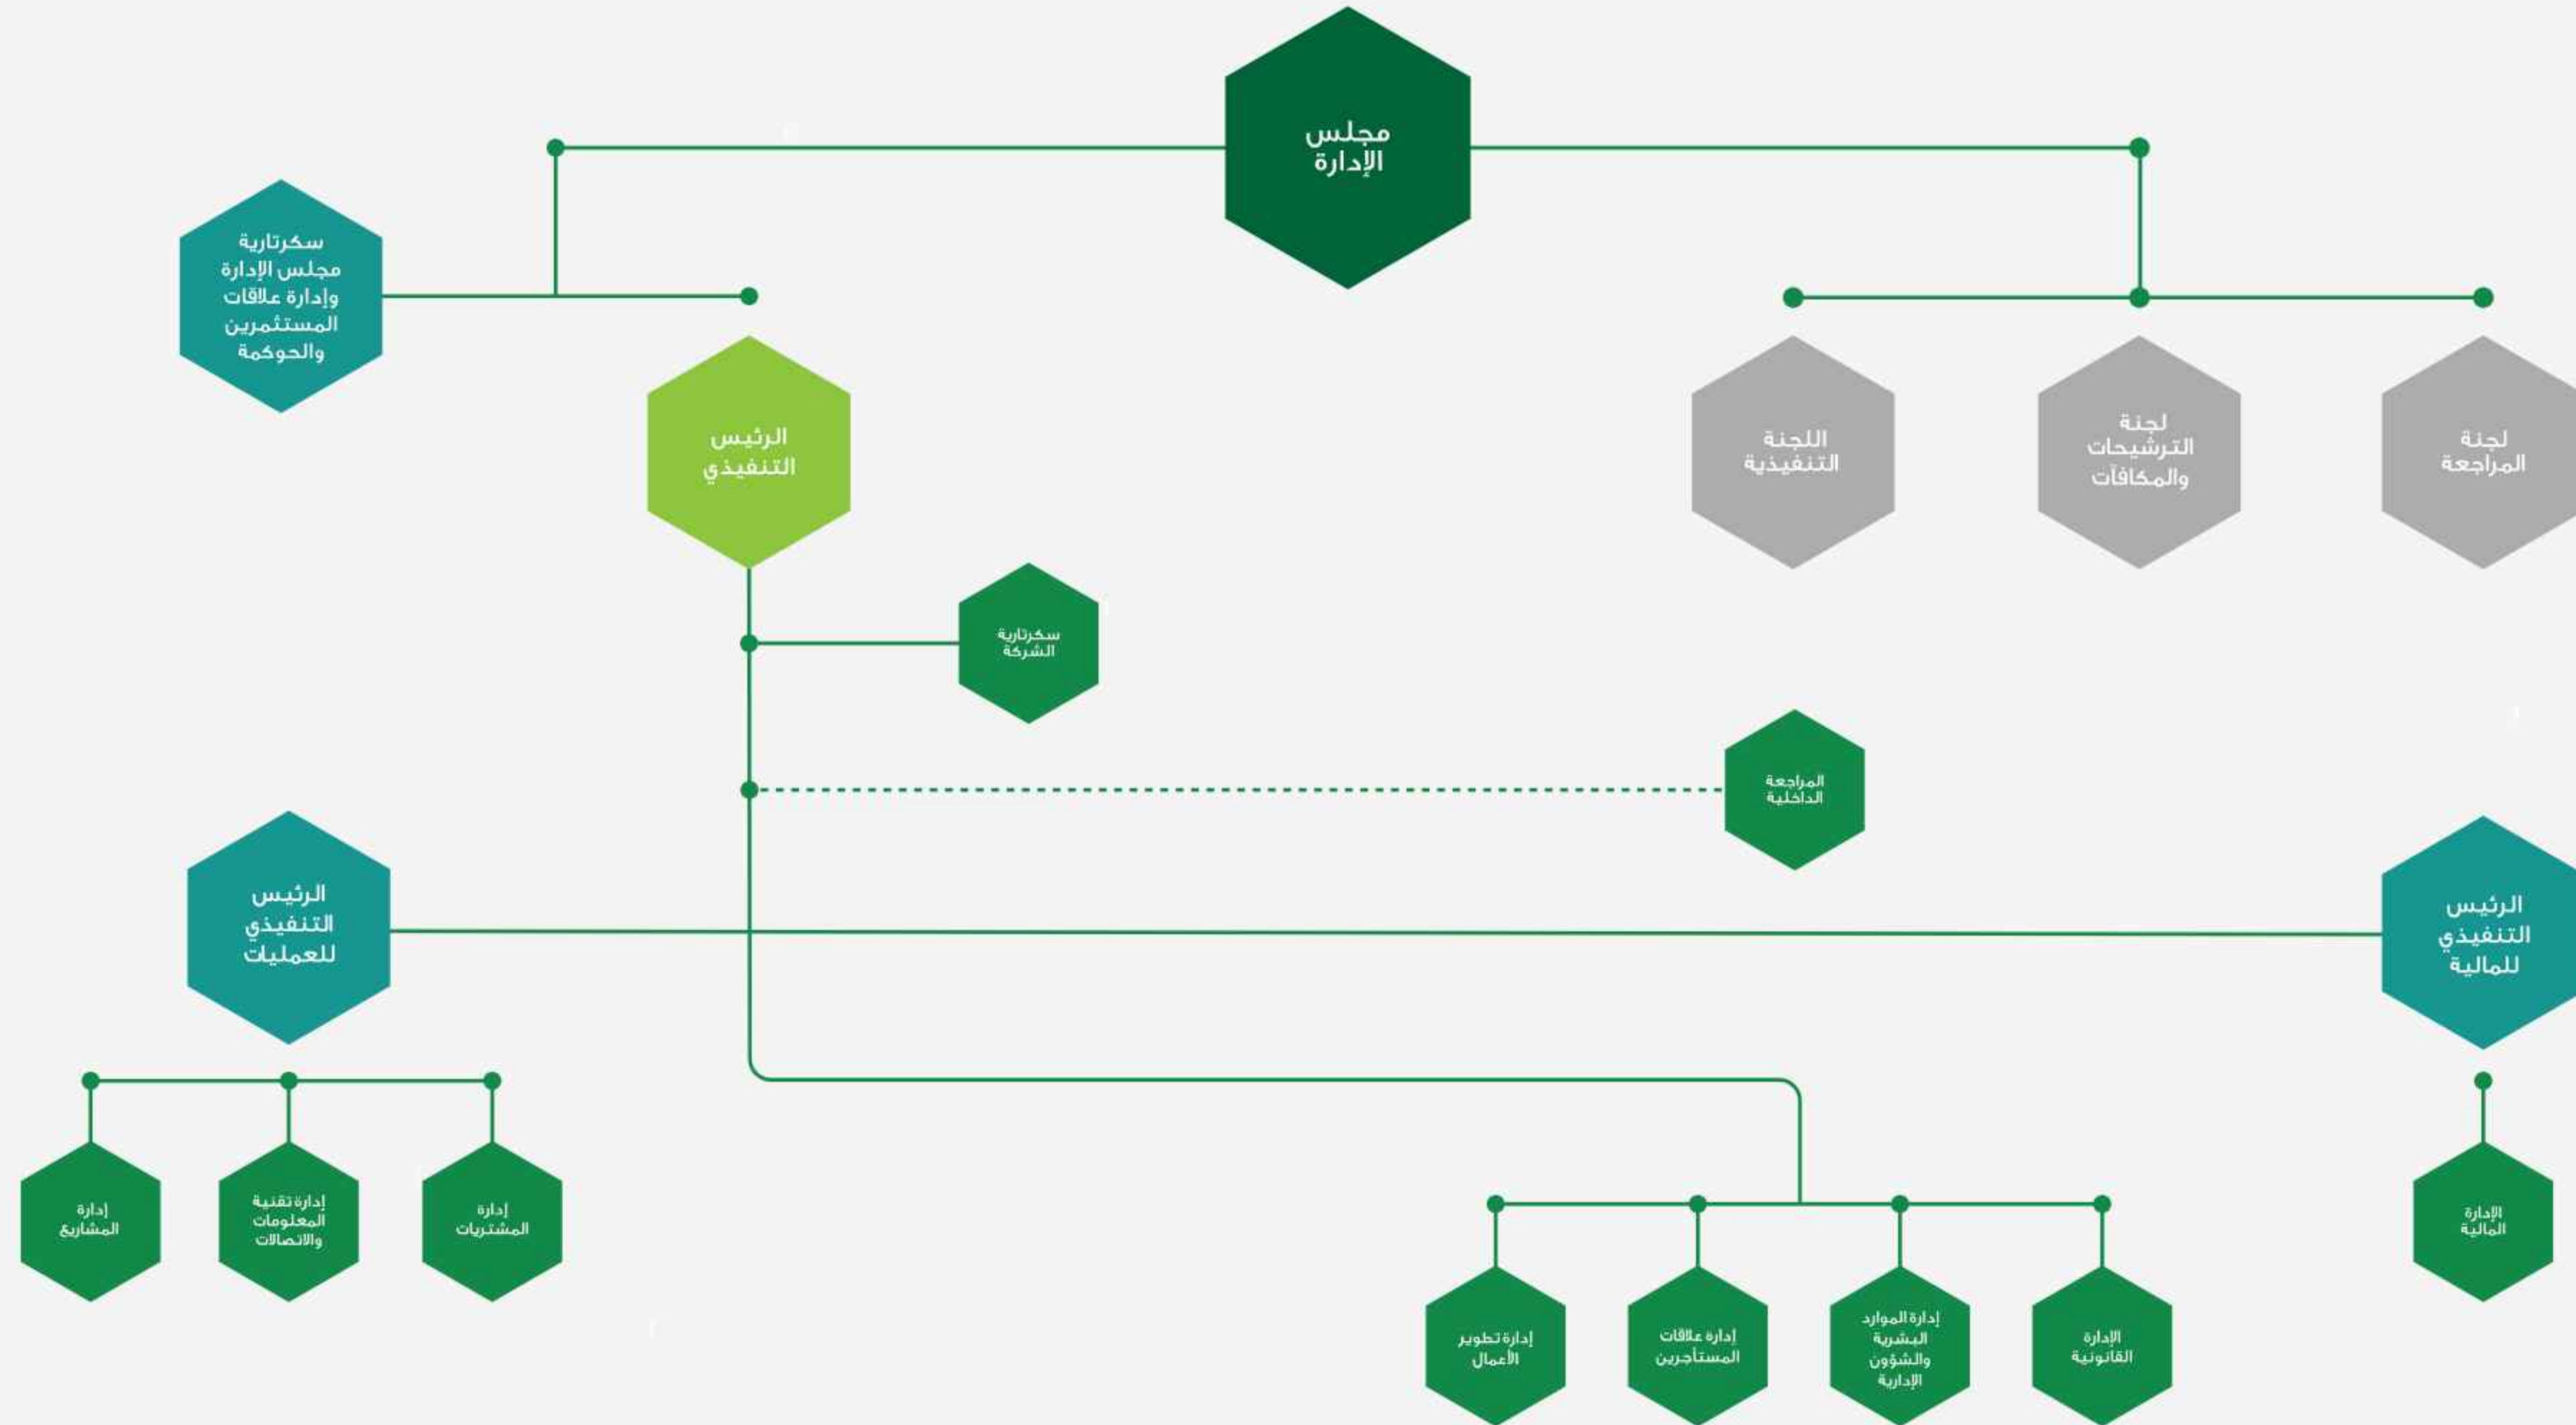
مجلس الإدارة

سكرتارية مجلس الإدارة وإدارة علاقات المستثمرين والحوكمة

لجنة المراجعة

لجنة الترشيحات والمكافآت

اللجنة التنفيذية

الرئيس التنفيذي

سكرتارية الشركة

المراجعة الداخلية

الرئيس التنفيذي للمالية

الرئيس التنفيذي للعمليات

الإدارة المالية

الإدارة القانونية

إدارة الموارد البشرية والشؤون الإدارية

إدارة علاقات المستأجرين

إدارة تطوير الأعمال

إدارة المشتريات

إدارة تقنية المعلومات والاتصالات

إدارة المشاريع